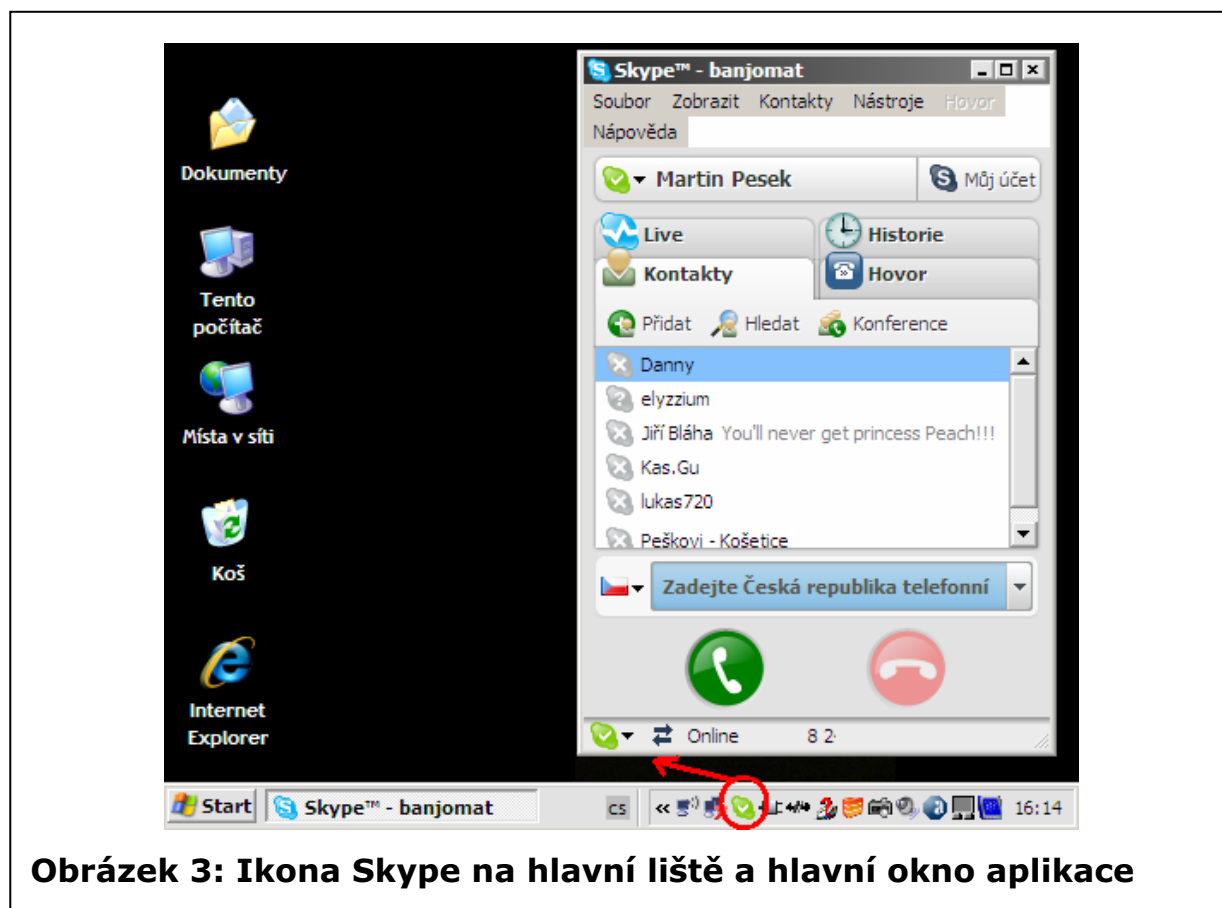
Dokumenty

Tento počítač

Místa v síti

Koš

Internet Explorer

Skype™ - banjomat

Soubor Zobrazit Kontakty Nástroje Hovor Nápověda

Martin Pesek

Můj účet

Live

Historie

Kontakty

Hovor

Přidat Hledat Konference

Danny
elyzzium
Jiří Bláha You'll never get princess Peach!!!
Kas.Gu
lukas720
Peškovi - Košetice

Zadejte Česká republika telefonní

Online 8 2

Start Skype™ - banjomat CS 16:14

Obrázek 3: Ikona Skype na hlavní liště a hlavní okno aplikace